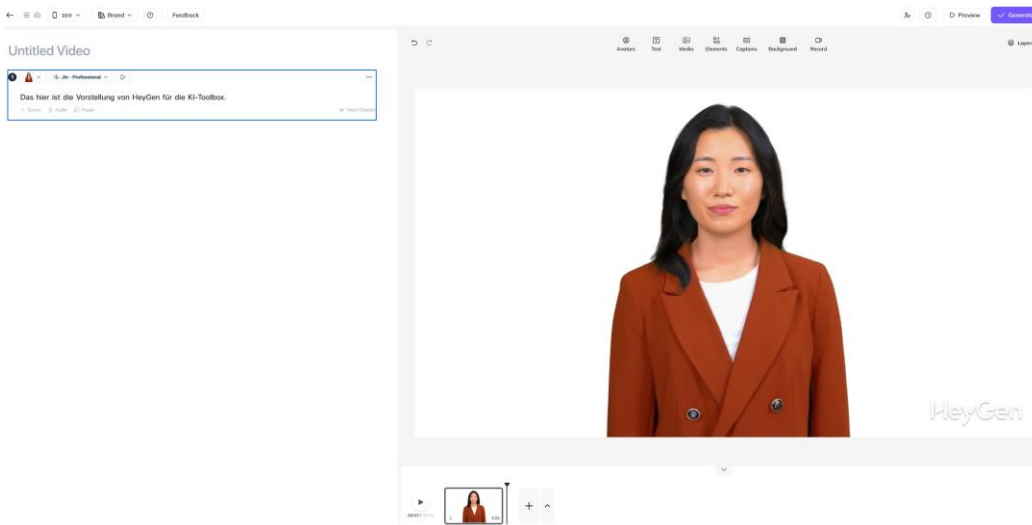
16:9 Brand Feedback

Preview Generate

Untitled Video

1 Jin - Professional

Das hier ist die Vorstellung von HeyGen für die KI-Toolbox.

+ Scene Audio Pause Voice Director

Avatars Text Media Elements Captions Background Record

Layers

HeyGen

1